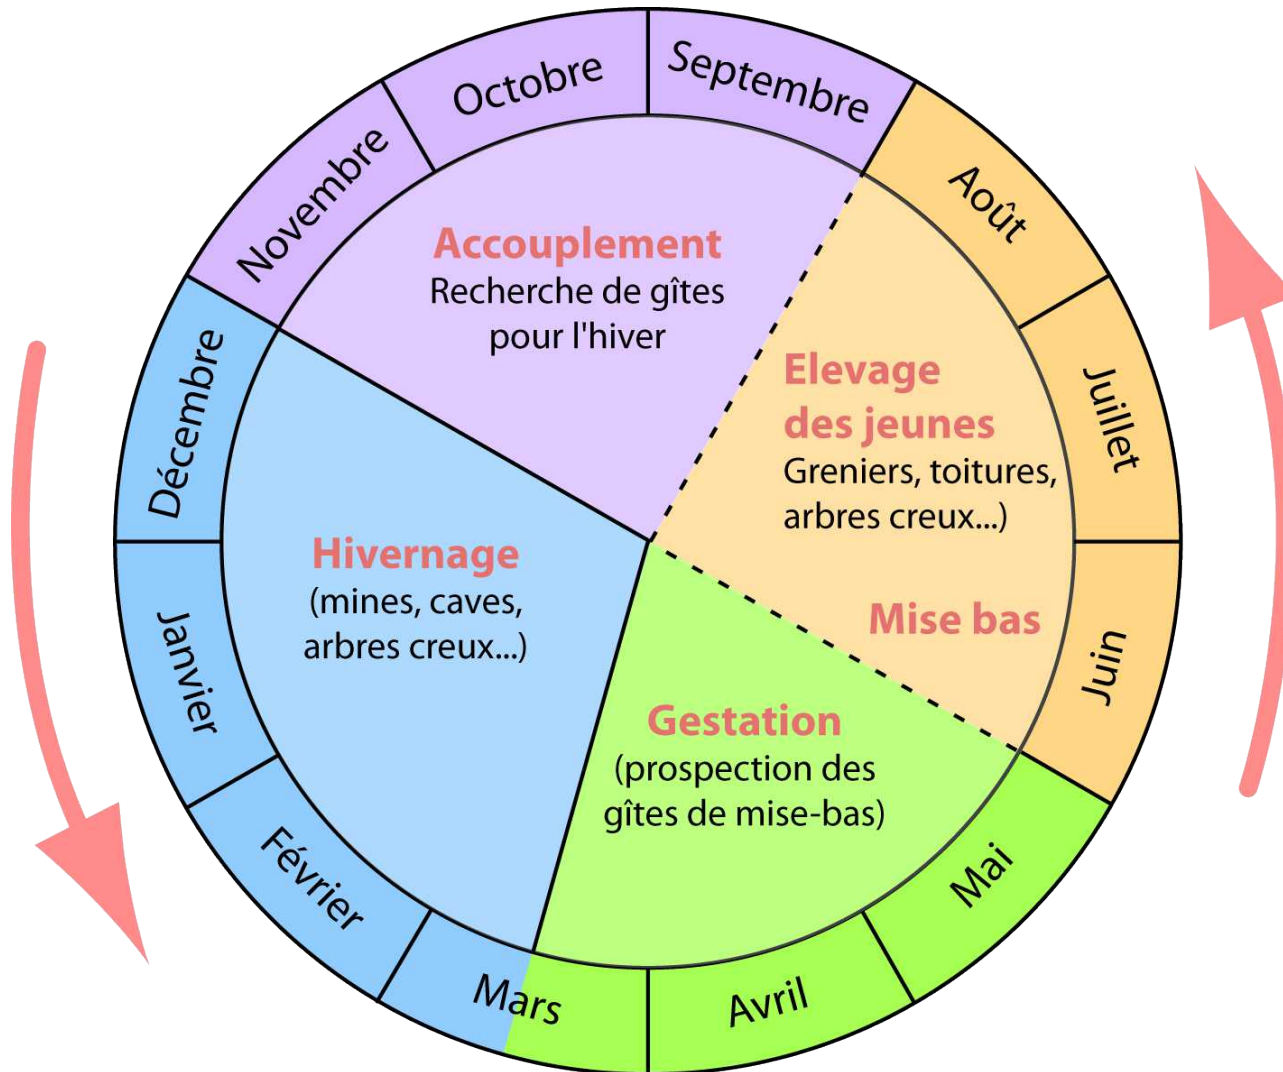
Septembre
Octobre
Novembre
Décembre
Janvier
Février
Mars
Avril
Mai
Juin
Juillet
Août

Accouplement
Recherche de gîtes pour l'hiver

Elevage des jeunes
Greniers, toitures, arbres creux...)

Mise bas

Gestation
(prospection des gîtes de mise-bas)

Hivernage
(mines, caves, arbres creux...)